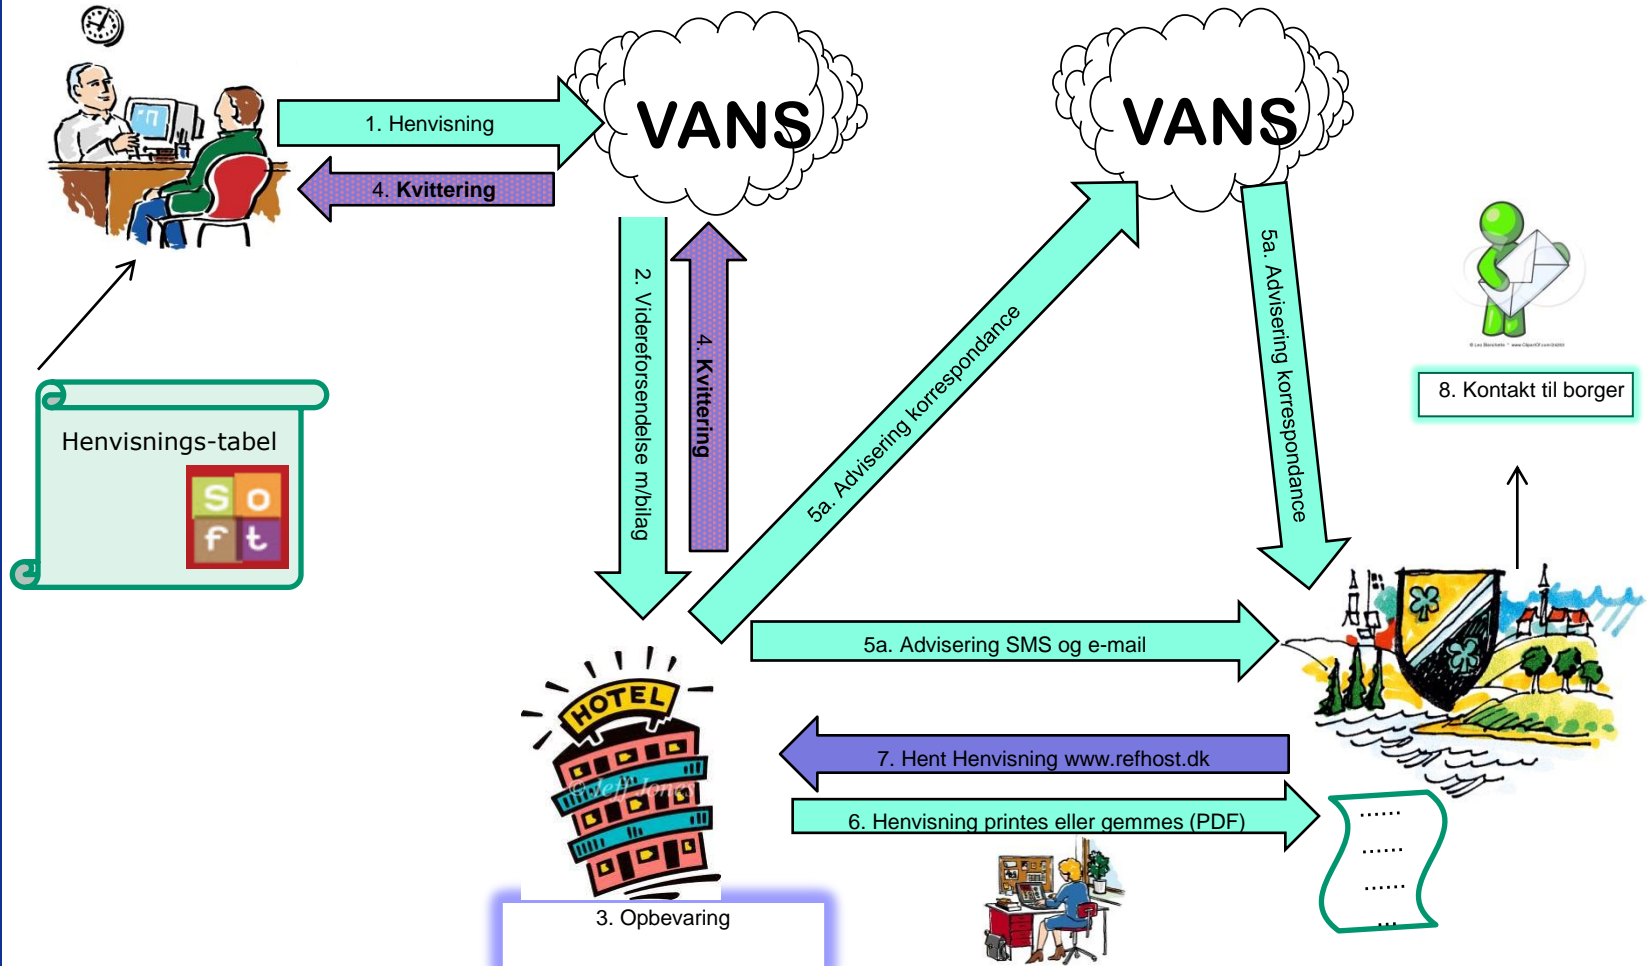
VANS

VANS

1. Henvisning

4. Kvittering

2. Videreforsendelse m/bilag

4. Kvittering

5a. Advisering korrespondance

5a. Advisering korrespondance

8. Kontakt til borger

Henvisnings-tabel

S o
f t

5a. Advisering SMS og e-mail

HOTEL

7. Hent Henvisning www.refhost.dk

6. Henvisning printes eller gemmes (PDF)

......
......
......
...

3. Opbevaring